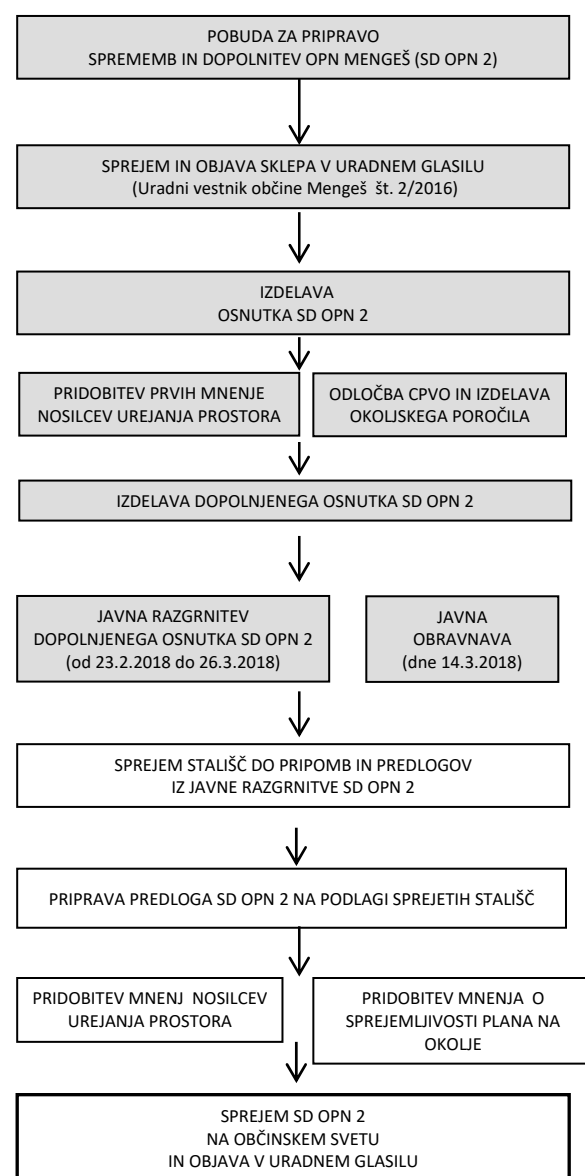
POBUDA ZA PRIPRAVO
SPREMEMB IN DOPOLNITEV OPN MENGEŠ (SD OPN 2)

SPREJEM IN OBJAVA SKLEPA V URADNEM GLASILU
(Uradni vestnik občine Mengeš št. 2/2016)

IZDELAVA
OSNUTKA SD OPN 2

PRIDOBITEV PRVIH MNENJE
NOSILCEV UREJANJA PROSTORA

ODLOČBA CPVO IN IZDELAVA
OKOLISKEGA POROČILA

IZDELAVA DOPOLNJENEGA OSNUTKA SD OPN 2

JAVNA RAZGRNITEV
DOPOLNJENEGA OSNUTKA SD OPN 2
(od 23.2.2018 do 26.3.2018)

JAVNA
OBRAVNAVA
(dne 14.3.2018)

SPREJEM STALIŠČ DO PRIPOMB IN PREDLOGOV
IZ JAVNE RAZGRNITVE SD OPN 2

PRIPRAVA PREDLOGA SD OPN 2 NA PODLAGI SPREJETIH STALIŠČ

PRIDOBITEV MNENJ NOSILCEV
UREJANJA PROSTORA

PRIDOBITEV MNENJA O
SPREJEMLJIVOSTI PLANA NA
OKOLJE

SPREJEM SD OPN 2
NA OBČINSKEM SVETU
IN OBJAVA V URADNEM GLASILU